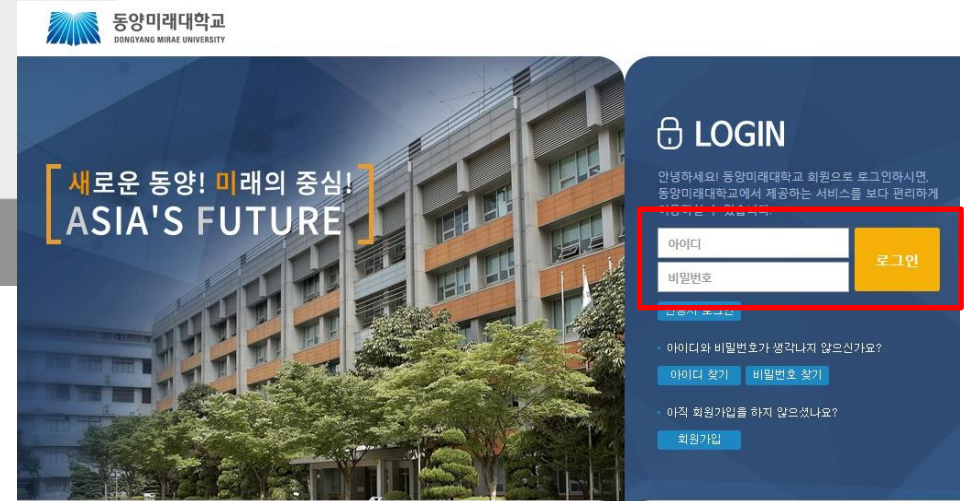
동양미래대학교
DONGYANG MIRAE UNIVERSITY

새로운 동양! 미래의 중심!
ASIA'S FUTURE

LOGIN

안녕하세요! 동양미래대학교 회원으로 로그인하시면, 동양미래대학교에서 제공하는 서비스를 보다 편리하게 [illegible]

아이디
비밀번호
로그인

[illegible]

아이디와 비밀번호가 생각나지 않으신가요?
아이디 찾기
비밀번호 찾기

아직 회원가입을 하지 않으셨나요?
회원가입